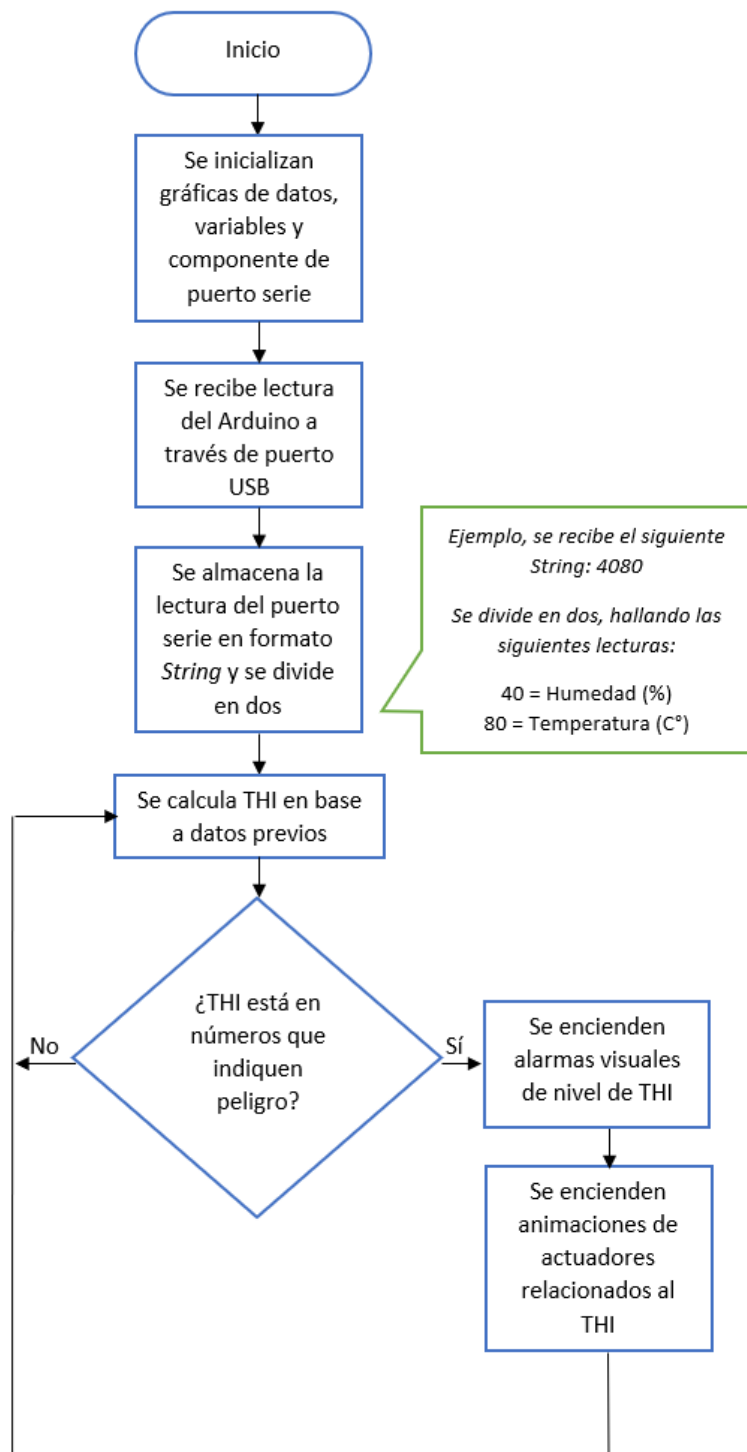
Inicio

Se inicializan gráficas de datos, variables y componente de puerto serie

Se recibe lectura del Arduino a través de puerto USB

Se almacena la lectura del puerto serie en formato *String* y se divide en dos

*Ejemplo, se recibe el siguiente String: 4080*

*Se divide en dos, hallando las siguientes lecturas:*

40 = Humedad (%)
80 = Temperatura (C°)

Se calcula THI en base a datos previos

¿THI está en números que indiquen peligro?

No

Sí

Se encienden alarmas visuales de nivel de THI

Se encienden animaciones de actuadores relacionados al THI